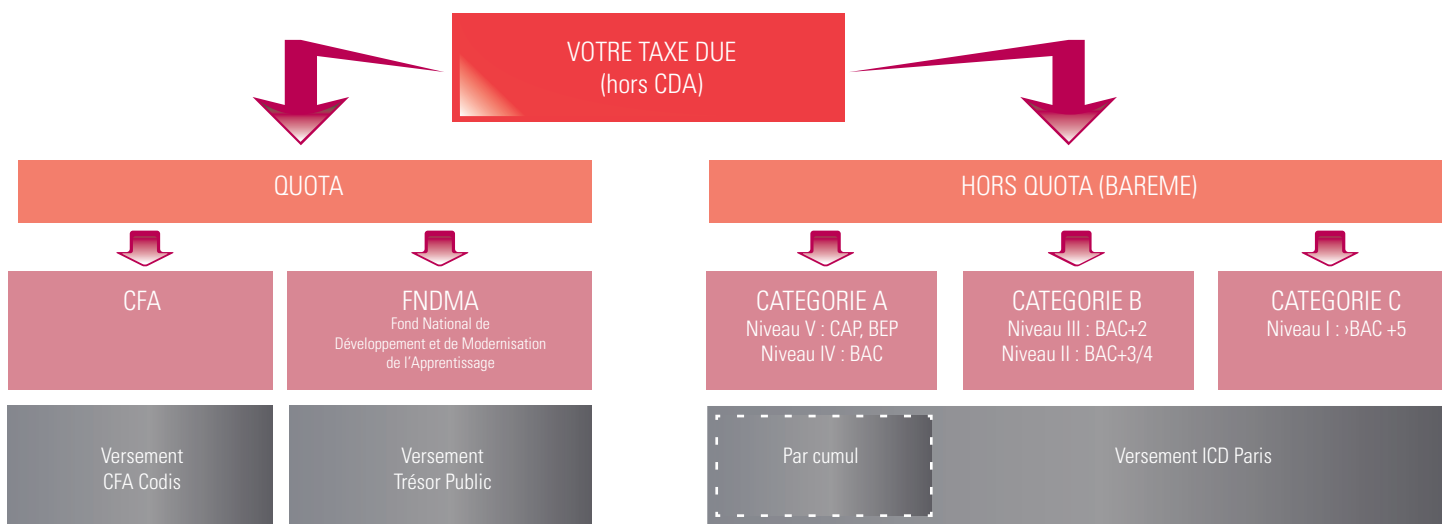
VOTRE TAXE DUE
(hors CDA)

QUOTA

HORS QUOTA (BAREME)

CFA

FNDMA
Fond National de Développement et de Modernisation de l'Apprentissage

CATEGORIE A
Niveau V : CAP, BEP
Niveau IV : BAC

CATEGORIE B
Niveau III : BAC+2
Niveau II : BAC+3/4

CATEGORIE C
Niveau I : ›BAC +5

Versement
CFA Codis

Versement
Trésor Public

Par cumul

Versement ICD Paris